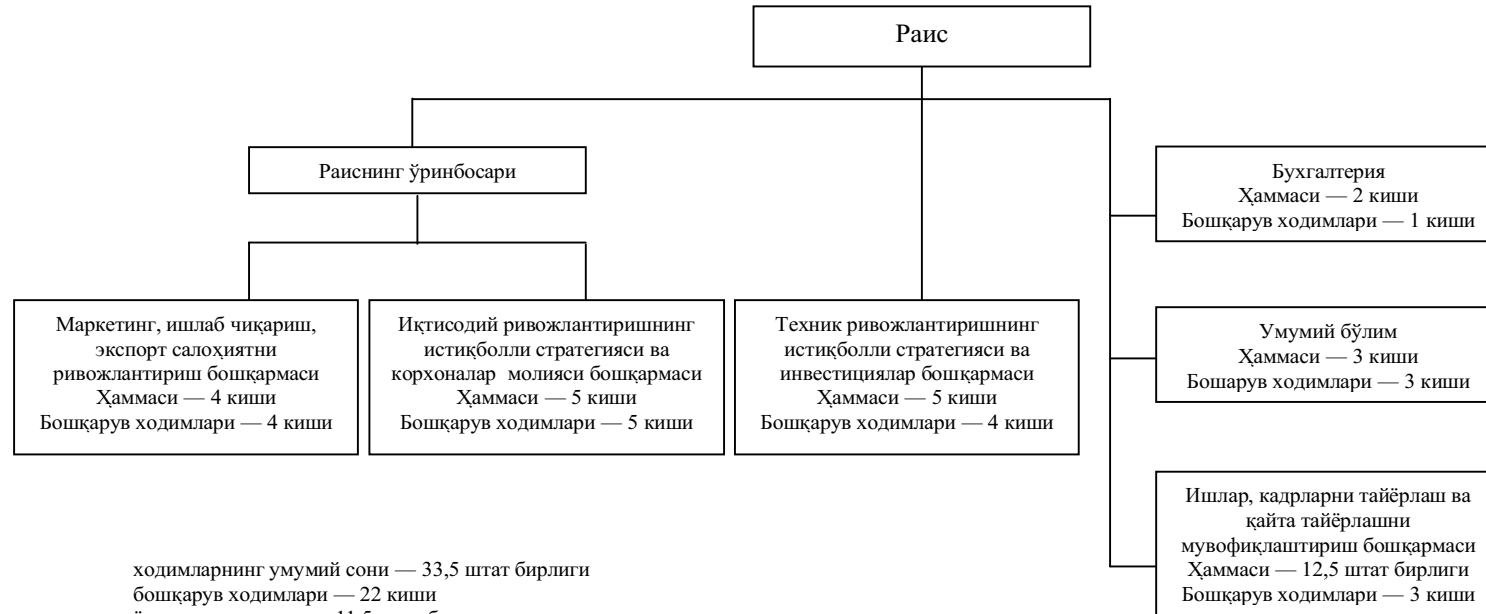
Раис

Раиснинг ўринбосари

Бухгалтерия
Ҳаммаси — 2 киши
Бошқарув ходимлари — 1 киши

Маркетинг, ишлаб чиқариш, экспорт салоҳиятни ривожлантириш бошқармаси
Ҳаммаси — 4 киши
Бошқарув ходимлари — 4 киши

Иқтисодий ривожлантиришнинг истиқболли стратегияси ва корхоналар молияси бошқармаси
Ҳаммаси — 5 киши
Бошқарув ходимлари — 5 киши

Техник ривожлантиришнинг истиқболли стратегияси ва инвестициялар бошқармаси
Ҳаммаси — 5 киши
Бошқарув ходимлари — 4 киши

Умумий бўлим
Ҳаммаси — 3 киши
Бошарув ходимлари — 3 киши

Ишлар, кадрларни тайёрлаш ва қайта тайёрлашни мувофиқлаштириш бошқармаси
Ҳаммаси — 12,5 штат бирлиги
Бошқарув ходимлари — 3 киши

ходимларнинг умумий сони — 33,5 штат бирлиги
бошқарув ходимлари — 22 киши
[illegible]